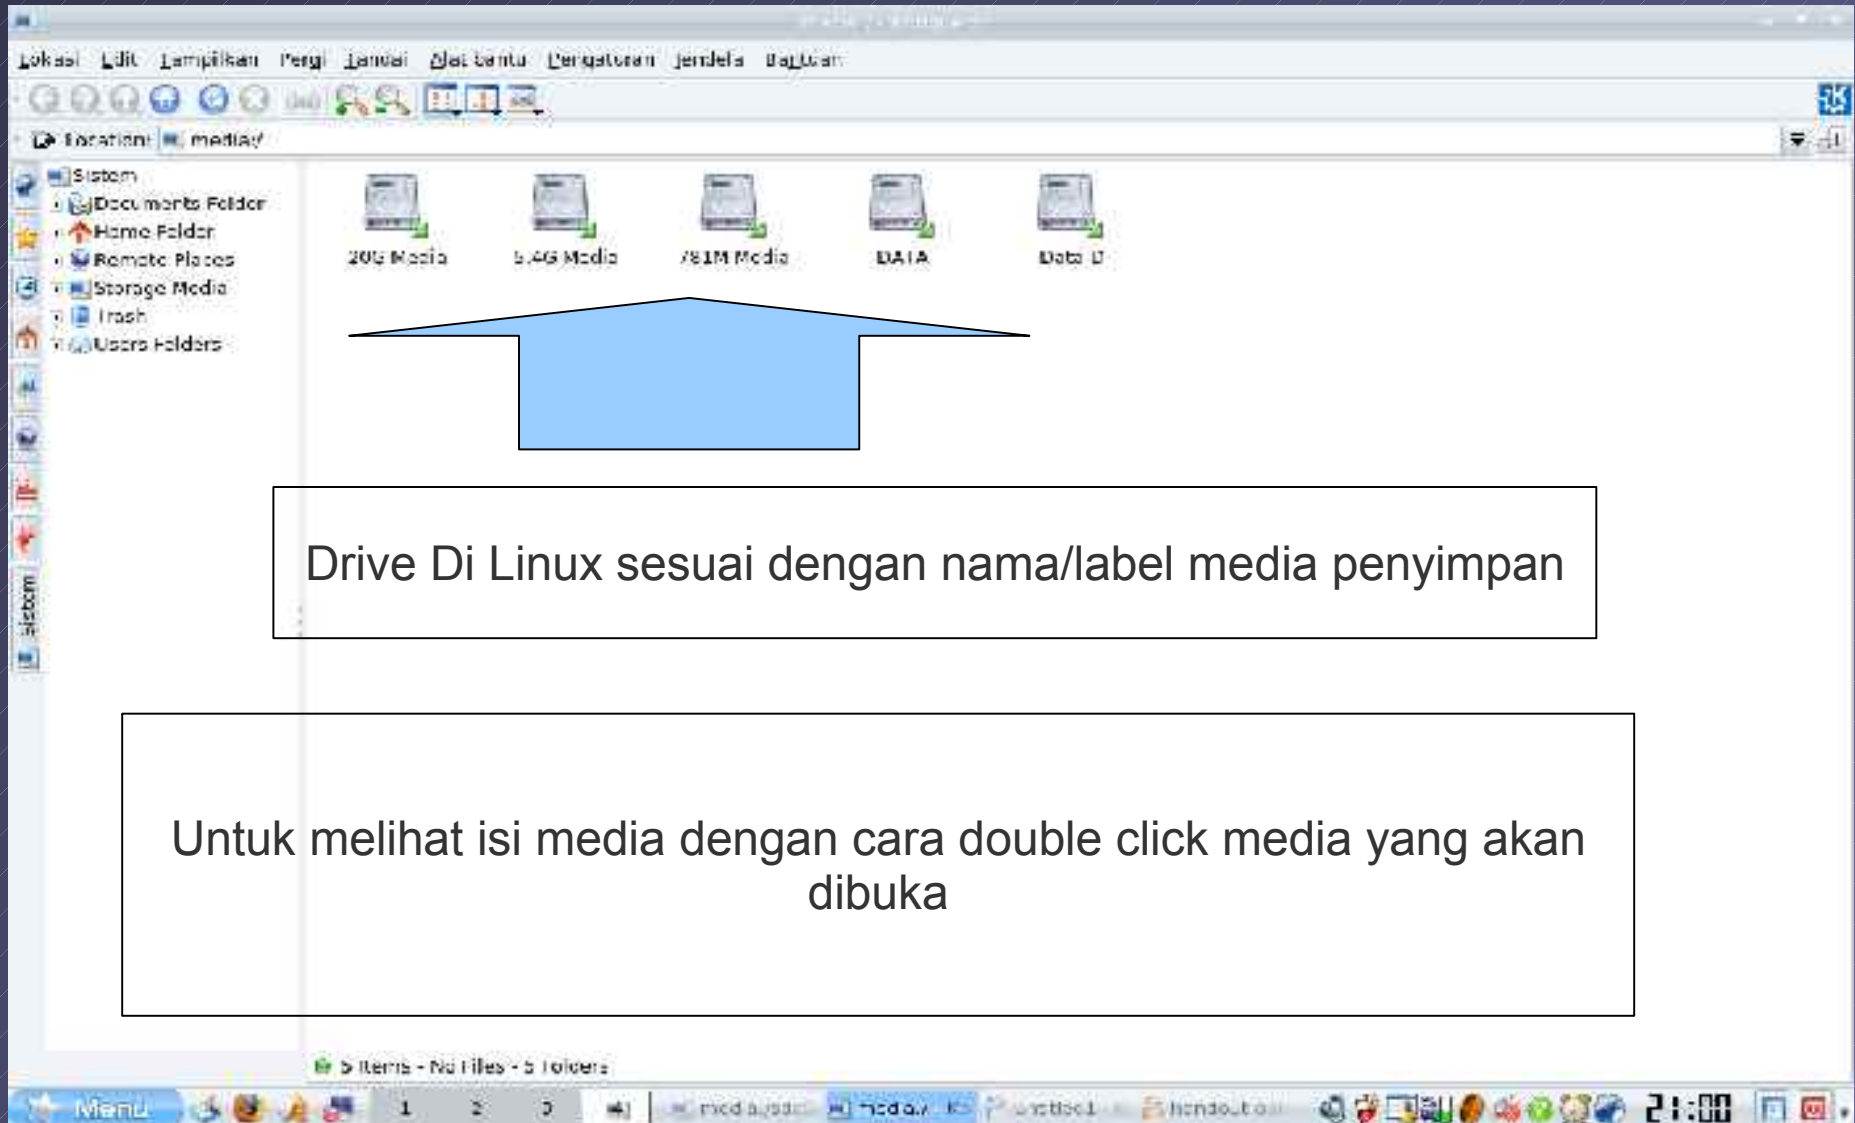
Lokasi Edit Tampilkan Pergi Tandai Alat bantu Pengaturan Jendela Bantuan

Location: media:/

Sistem
Documents Folder
Home Folder
Remote Places
Storage Media
Trash
Users Folders

Sistem

20G Media
5.4G Media
781M Media
DATA
Data D

Drive Di Linux sesuai dengan nama/label media penyimpan

Untuk melihat isi media dengan cara double click media yang akan dibuka

5 Items - No Files - 5 Folders

Menu 1 2 3 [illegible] media:/ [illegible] Untitled1 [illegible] 21:08